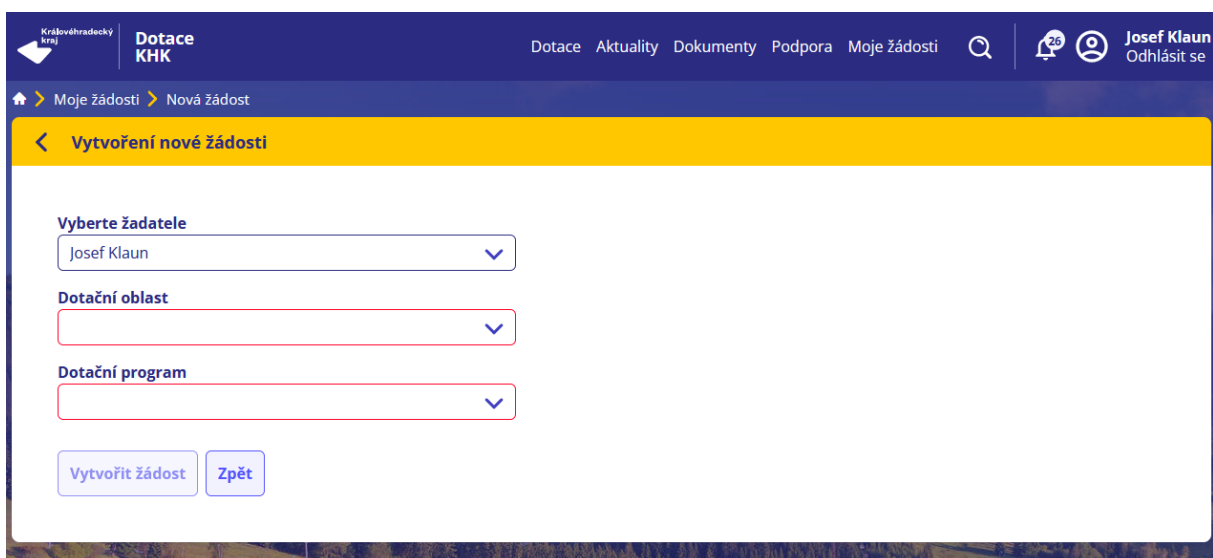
Královéhradecký kraj

Dotace KHK

Dotace Aktuality Dokumenty Podpora Moje žádosti

26

Josef Klaun
Odhlásit se

Moje žádosti > Nová žádost

Vytvoření nové žádosti

Vyberte žadatele

Josef Klaun

Dotační oblast

Dotační program

Vytvořit žádost Zpět